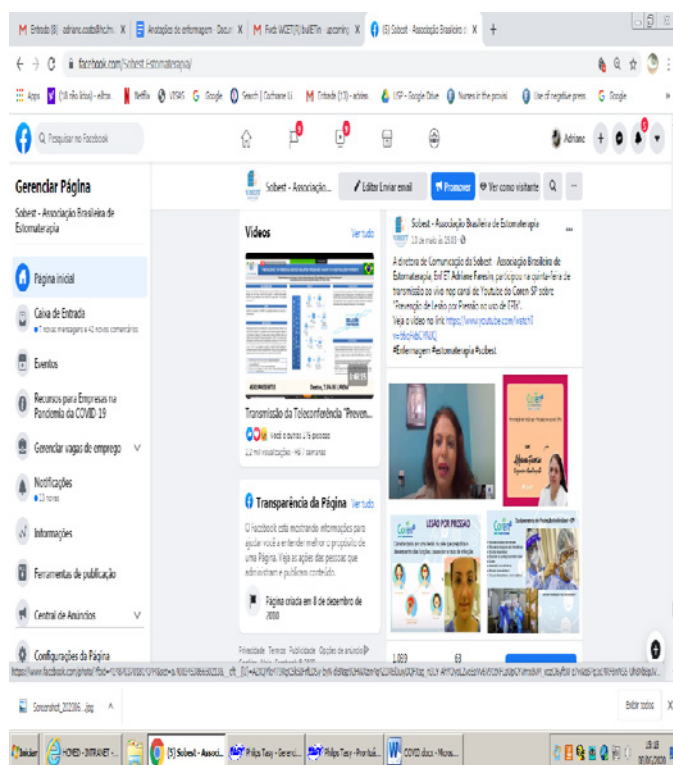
M Entrada (8) - adriano.costa@hc.fm... X | Anotações de enfermagem - Docum... X | M Fwd: WCET | bulletin - upcoming... X | (5) Sobest - Associação Brasileira d... X | +

← → C facebook.com/Sobest.Estomaterapia/

Apps (18 não lidos) - adria... Netflix UNSAS Google Search | Cochrane Li... Entrada (13) - adriano... USP - Google Drive Nurses in the provisi... Use of negative press... Google

Pesquisar no Facebook

Adriano +

Gerenciar Página

Sobest - Associação Brasileira de Estomaterapia

Página inicial

Caixa de Entrada
7 novas mensagens e 42 novos comentários

Eventos

Recursos para Empresas na Pandemia da COVID-19

Gerenciar vagas de emprego

Notificações
13 novas

Informações

Ferramentas de publicação

Central de Anúncios

Configurações da Página

Sobest - Associação...

Editar Enviar email | Promover | Ver como visitante

Vídeos Ver tudo

1:48:59

Transmissão da Teleconferência "Preven...

Você e outras 76 pessoas

2,2 mil visualizações · 46 1 semanas

Transparência da Página Ver tudo

O Facebook está mostrando informações para ajudar você a entender melhor o propósito de uma Página. Veja as ações das pessoas que administram e publicam conteúdo.

Página criada em 8 de dezembro de 2010

Privacidade · Termos · Publicidade · Opções de anúncio · Cookies · Mais · Facebook © 2020

Sobest - Associação Brasileira de Estomaterapia
13 de maio às 20:00

A diretora de Comunicação da Sobest - Associação Brasileira de Estomaterapia, Enf ET Adriane Fareira participou na quinta-feira de transmissão ao vivo nop canal do Youtube do Coren SP sobre "Prevenção de Lesão por Pressão no uso de EPIs".
Veja o vídeo no link https://www.youtube.com/watch?v=...
#Enfermagem #estomaterapia #sobest

LESÃO POR PRESSÃO

1.069 63

https://www.facebook.com/photo/?fbid=...

Screenshot_202006....jpg ^ Exibir todos X

Iniciar | HOMED - INTRANET -... | (5) Sobest - Associ... | Philips Tasy - Gerenci... | Philips Tasy - Prontuá... | COVID.docx - Micros... | 15:18 08/06/2020